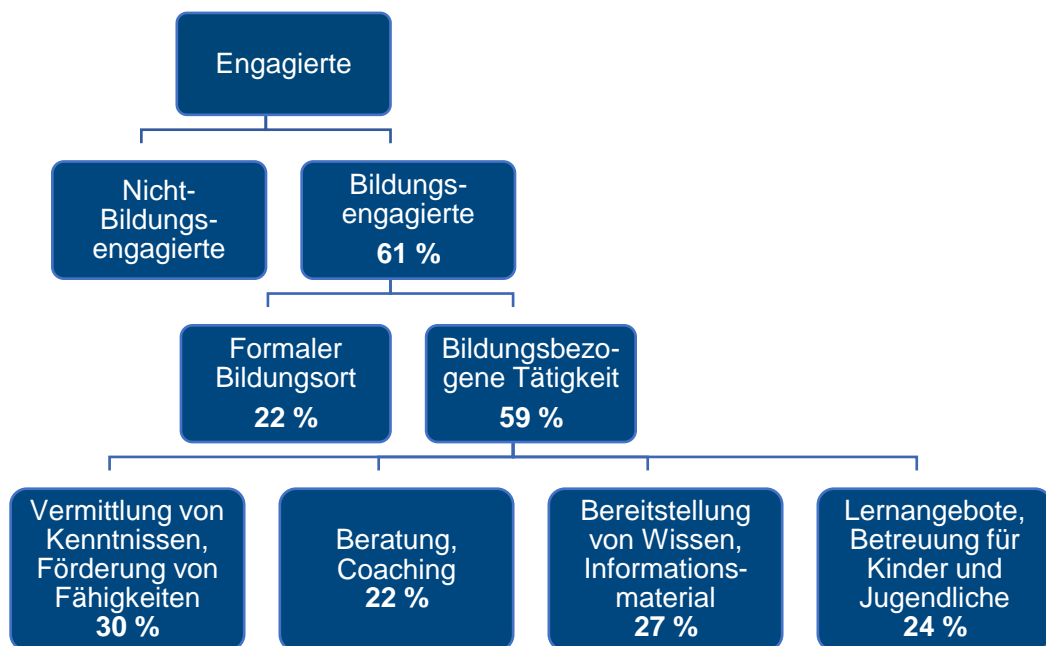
Engagierte

Nicht-Bildungsengagierte

Bildungsengagierte
61 %

Formaler Bildungsort
22 %

Bildungsbezogene Tätigkeit
59 %

Vermittlung von Kenntnissen, Förderung von Fähigkeiten
30 %

Beratung, Coaching
22 %

Bereitstellung von Wissen, Informationsmaterial
27 %

Lernangebote, Betreuung für Kinder und Jugendliche
24 %